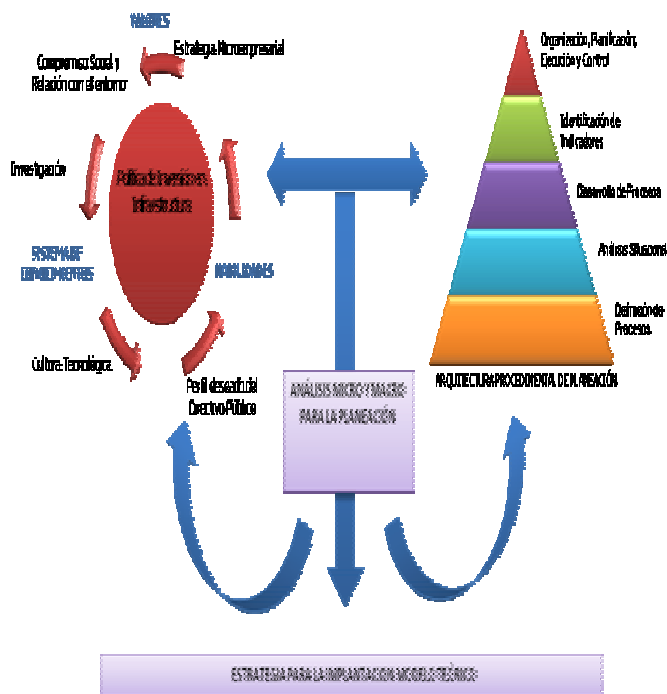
VALORES

Estrategia Microempresarial

Compromiso Social y Relación con el entorno

Investigación

Política de Inversiones en Infraestructura

SISTEMA DE DEPARTAMENTOS

HABILIDADES

Cultura Tecnológica

Perfil deseado del Directivo Público

Organización, Planificación, Ejecución y Control

Identificación de Indicadores

Desarrollo de Procesos

Análisis Situacional

Definición de Procesos

ARQUITECTURA PROCEDIMENTAL DE PLANEACIÓN

ANÁLISIS MICRO Y MACRO PARA LA PLANEACIÓN

ESTRATEGIA PARA LA IMPLANTACIÓN MODELO TEÓRICO